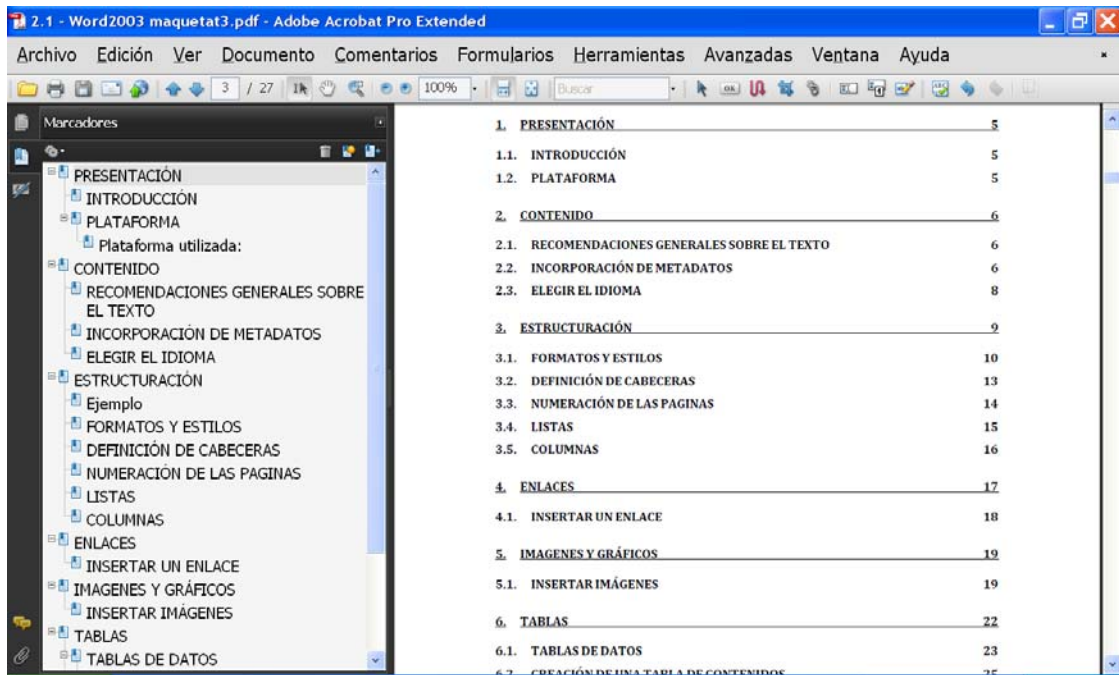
2.1 - Word2003 maquetat3.pdf - Adobe Acrobat Pro Extended

Archivo Edición Ver Documento Comentarios Formularios Herramientas Avanzadas Ventana Ayuda

3 / 27 100% Buscar

Marcadores

PRESENTACIÓN
INTRODUCCIÓN
PLATAFORMA
Plataforma utilizada:
CONTENIDO
RECOMENDACIONES GENERALES SOBRE EL TEXTO
INCORPORACIÓN DE METADATOS
ELEGIR EL IDIOMA
ESTRUCTURACIÓN
Ejemplo
FORMATOS Y ESTILOS
DEFINICIÓN DE CABECERAS
NUMERACIÓN DE LAS PAGINAS
LISTAS
COLUMNAS
ENLACES
INSERTAR UN ENLACE
IMAGENES Y GRÁFICOS
INSERTAR IMÁGENES
TABLAS
TABLAS DE DATOS

| | |
|---|---|
| 1. PRESENTACIÓN | 5 |
| 1.1. INTRODUCCIÓN | 5 |
| 1.2. PLATAFORMA | 5 |
| 2. CONTENIDO | 6 |
| 2.1. RECOMENDACIONES GENERALES SOBRE EL TEXTO | 6 |
| 2.2. INCORPORACIÓN DE METADATOS | 6 |
| 2.3. ELEGIR EL IDIOMA | 8 |
| 3. ESTRUCTURACIÓN | 9 |
| 3.1. FORMATOS Y ESTILOS | 10 |
| 3.2. DEFINICIÓN DE CABECERAS | 13 |
| 3.3. NUMERACIÓN DE LAS PAGINAS | 14 |
| 3.4. LISTAS | 15 |
| 3.5. COLUMNAS | 16 |
| 4. ENLACES | 17 |
| 4.1. INSERTAR UN ENLACE | 18 |
| 5. IMAGENES Y GRÁFICOS | 19 |
| 5.1. INSERTAR IMÁGENES | 19 |
| 6. TABLAS | 22 |
| 6.1. TABLAS DE DATOS | 23 |
| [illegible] | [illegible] |